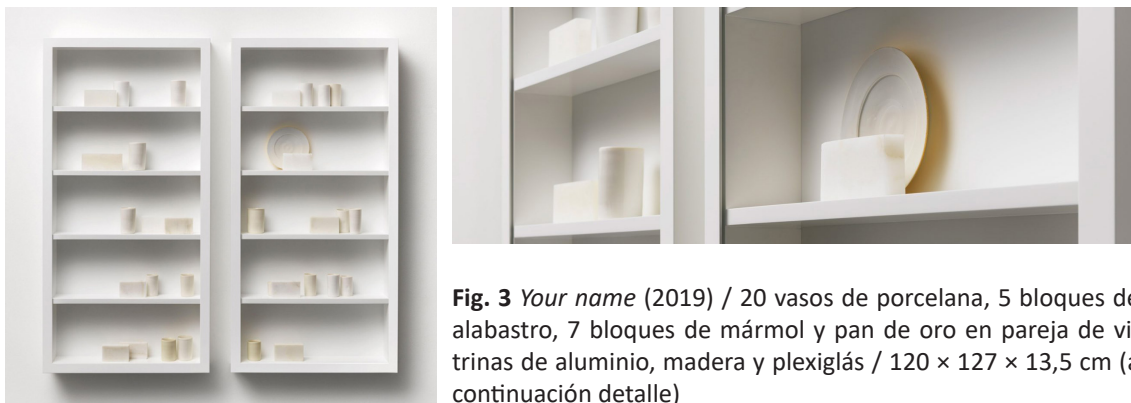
**Fig. 3** *Your name* (2019) / 20 vasos de porcelana, 5 bloques de alabastro, 7 bloques de mármol y pan de oro en pareja de vitrinas de aluminio, madera y plexiglás / 120 × 127 × 13,5 cm ([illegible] continuación detalle)